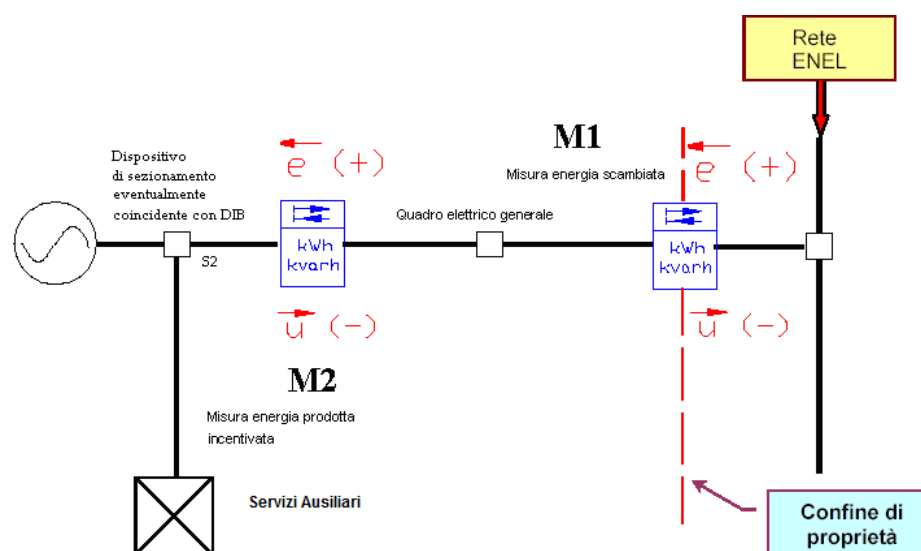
Rete ENEL

M1

Misura energia scambiata

Dispositivo di sezionamento eventualmente coincidente con DIB

$\overleftarrow{e}$ (+)

$\overleftarrow{e}$ (+)

Quadro elettrico generale

kWh kvarh

kWh kvarh

S2

$\overrightarrow{u}$ (−)

$\overrightarrow{u}$ (−)

M2

Misura energia prodotta incentivata

Servizi Ausiliari

Confine di proprietà